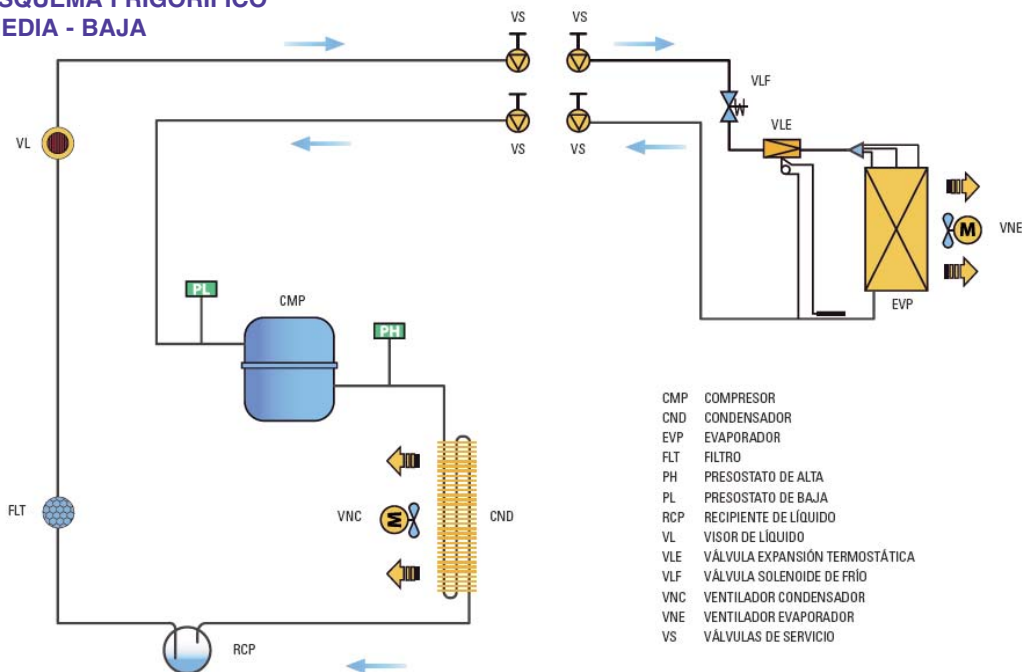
SQUEMA FRIGORÍFICO
EDIA - BAJA

VS VS
VS VS
VLF
VLE
VL
VNE
EVP
PL
CMP
PH
FLT
VNC
CND
RCP
M
M

| | |
|---|---|
| CMP | COMPRESOR |
| CND | CONDENSADOR |
| EVP | EVAPORADOR |
| FLT | FILTRO |
| PH | PRESOSTATO DE ALTA |
| PL | PRESOSTATO DE BAJA |
| RCP | RECIPIENTE DE LÍQUIDO |
| VL | VISOR DE LÍQUIDO |
| VLE | VÁLVULA EXPANSIÓN TERMOSTÁTICA |
| VLF | VÁLVULA SOLENOIDE DE FRÍO |
| VNC | VENTILADOR CONDENSADOR |
| VNE | VENTILADOR EVAPORADOR |
| VS | VÁLVULAS DE SERVICIO |